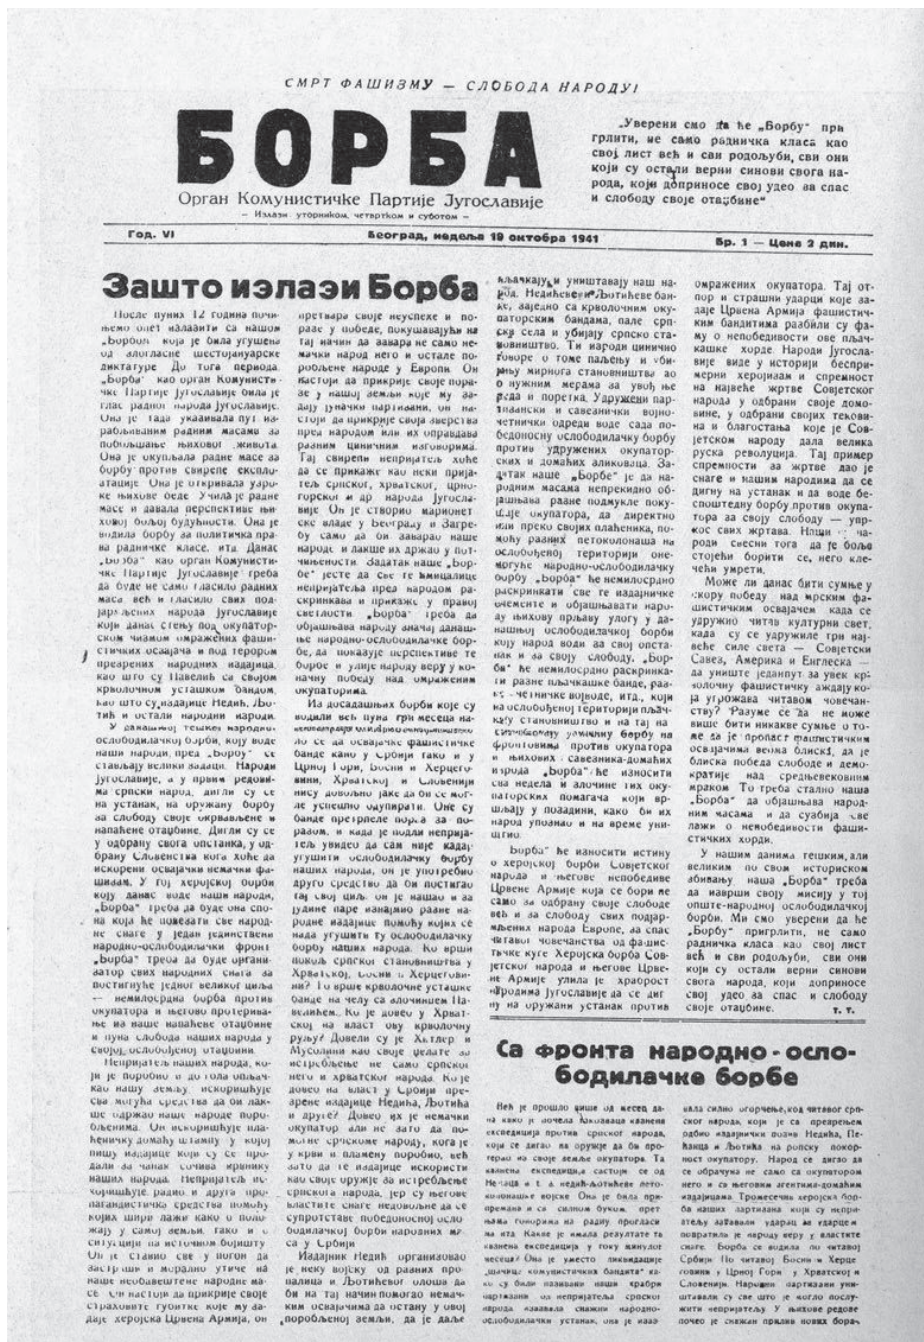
СМРТ ФАШИЗМУ — СЛОБОДА НАРОДУ!

БОРБА

Орган Комунистичке Партије Југославије

— Излази уторником, четвртком и суботом —

„Уверени смо да ће „Борбу" пригрлити, не само радничка класа као свој лист већ и сви родољуби, сви они који су остали верни синови свога народа, који доприносе свој удео за спас и слободу своје отаџбине"

Год. VI — Београд, недеља 19 октобра 1941 — Бр. 1 — Цена 2 дин.

Зашто излази Борба

После пуних 12 година почињемо опет излазити са нашом „Борбом" која је била угушена од злогласне шестојануарске диктатуре. До тога периода „Борба" као орган Комунистичке Партије Југославије била је глас радног народа Југославије. Она је тада указивала пут напаћеним радним масама за побољшање њихових живота. Она је окупљала радне масе за борбу против свирепе експлоатације. Она је откривала узроке њихове беде. Учила је радне масе и давала перспективе њиховој бољој будућности. Она је водила борбу за политичка права радничке класе, итд. Данас „Борба" као орган Комунистичке Партије Југославије треба да буде не само гласило радних маса већ и гласило свих подјармљених народа Југославије који данас стењу под окупаторским чизмом омражених фашистичких освајача и под терором презрених народних издајица, као што су Павелић са својом крволочном усташком бандом, као што су издајице Недић, Љотић и остали народни издајици.

У данашњој тешкој народноослободилачкој борби, коју воде наши народи, пред „Борбу" се стављају велики задаци. Народи Југославије, а у првим редовима српски народ, дигли су се на устанак, на оружану борбу за слободу своје окрвављене и напаћене отаџбине. Дигли су се у одбрану свога опстанка, у одбрану Словенства кога хоће да искорене освајачи немачки фашизам. У тој херојској борби коју данас воде наши народи, „Борба" треба да буде она спона која ће повезати све народне снаге у један јединствени народно-ослободилачки фронт. „Борба" треба да буде организатор свих народних снага за постигнуће једног великог циља — немилосрдна борба против окупатора и његово протеривање из наше напаћене отаџбине и пуна слобода наших народа у својој ослобођеној отаџбини.

Непријатељ наших народа, који је поробио и до гола опљачкао нашу земљу, искоришћује сва могућа средства да би лакше одржао наше народе поробљенима. Он искоришћује плаћеничку домаћу штампу у којој пишу издајице који су се продали за чанак сочива крвнику наших народа. Непријатељ искоришћује радио и друга пропагандистичка средства помоћу којих шири лажи како о положају у самој земљи, тако и о ситуацији на источном бојишту. Он је стално се у погон да застраши и моралну утиче на наше необавештене народне масе. Он настоји да прикрије своје страховите губитке које му задаје херојска Црвена Армија, он претвара своје неуспехе и пораз у победе, покушавајући на тај начин да завара не само немачки народ него и остале поробљене народе у Европи. Он настоји да прикрије своје пораже у нашој земљи које му задају јуначки партизани, он настоји да прикрије своја зверства пред народом али их оправдава разним циничним изговорима. Тај свирепи непријатељ хоће да се прикаже као неки пријатељ српског, хрватског, црногорског и др. народа Југославије. Он је створио марионетске владе у Београду и Загребу само да би заварао наше народе и лакше их држао у потчињености. Задатак наше „Борбе" јесте да све те вишеалице непријатеља пред народом раскринкава и прикаже у правој светлости. „Борба" треба да објашњава народу значај данашње народно-ослободилачке борбе, да показује перспективе те борбе и улије народу веру у коначну победу над омраженим окупаторима.

Из досадашњих борби које су водили већ пуна три месеца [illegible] но се да освајачке фашистичке банде како у Србији тако и у Црној Гори, Босни и Херцеговини, Хрватској и Словенији нису довољно јаке да би се могле успешно одупрати. Оне су банде претрпеле пораз за поразом, и када је пошли непријатељ увидео да сам није кадар угушити ослободилачку борбу наших народа, он је употребио друго средство да би постигао тај свој циљ. он је нашао и за јудине паре најамио разне народне издајице помоћу којих се нада угушити ту ослободилачку борбу наших народа. Ко врши покољ српског становништва у Хрватској, Босни и Херцеговини? То врше крволочне усташке банде на челу са злочинцем Павелићем. Ко је довео у Хрватској на власт ову крволочну руљу? Довели су је Хитлер и Мусолини као своје целате за истребљење не само српског него и хрватског народа. Ко је довео на власт у Србији презрене издајице Недића, Љотића и друге? Довео их је немачки окупатор али не зато да помогне српскоме народу, кога је у крви и пламену поробио, већ зато да те издајице искористи као своје оружје за истребљење српскога народа, јер су његове властите снаге недовољне да се супротставе победоносној ослободилачкој борби народних маса у Србији.

Издајник Недић организовао је неку војску од разних пропалица и Љотићевог олоша да би на тај начин помогао немачким освајачима да остану у овој поробљеној земљи, да је даље пљачкају и уништавају наш народ. Недићеве и Љотићеве банде, заједно са крволочним окупаторским бандама, пале српска села и убијају српско становништво. Ти народи цинично говоре о томе паљењу и убијању мирнога становништва као о нужним мерама за увођење реда и поретка. Удружени партизански и савезнички војно-четнички одреди воде сада победоносну ослободилачку борбу против удружених окупаторских и домаћих зликоваца. Задатак наше „Борбе" је да народним масама непрекидно објашњава разне подмукле покушаје окупатора, да директно или преко својих плаћеника, помоћу разних петоколонаша на ослобођеној територији онемогуће народно-ослободилачку борбу. „Борба" ће немилосрдно раскринкати све те издајничке елементе и објашњавати народу њихову прљаву улогу у данашњој ослободилачкој борби коју народ води за свој опстанак и за своју слободу. „Борба" ће немилосрдно раскринкати разне пљачкашке банде, разне четничке војводе, итд., који на ослобођеној територији пљачкају становништво и на тај начин сабатирају уједињену борбу на фронтовима против окупатора и њихових савезника-домаћих изрода. „Борба" ће износити сва недела и злочине тих окупаторских помагача који врљају у позадини, како би их народ упознао и на време уништио.

„Борба" ће износити истину о херојској борби Совјетског народа и његове непобедиве Црвене Армије која се бори не само за одбрану своје слободе већ и за слободу свих подјармљених народа Европе, за спас читавог човечанства од фашистичке куге. Херојска борба Совјетског народа и његове Црвене Армије улила је храброст народима Југославије да се дигну на оружани устанак против омражених окупатора. Тај отпор и страшни удари које задаје Црвена Армија фашистичким бандитима разбили су фаму о непобедивости ове пљачкашке хорде. Народи Југославије виде у историји бесмерни хероизам и спремност на највеће жртве Совјетског народа у одбрани своје домовине, у одбрани својих тековина и благостања које је Совјетском народу дала велика руска револуција. Тај пример спремности за жртве дао је снаге и нашим народима да се дигну на устанак и да воде беспоштедну борбу против окупатора за своју слободу — упркос свих жртава. Наши народи свесни тога да је боље стојећи борити се, него клечећи умрети.

Може ли данас бити сумње у скору победу над мрским фашистичким освајачем када се удружио читав културни свет, када су се удружиле три највеће силе света — Советски Савез, Америка и Енглеска — да униште једанпут за увек крволочну фашистичку аждају која угрожава читавом човечанству? Разуме се да не може више бити никакве сумње о томе да је пропаст фашистичким освајачима веома блиска, да је блиска победа слободе и демократије над средњевековним мраком. То треба стално наша „Борба" да објашњава народним масама и да сузбија све лажи о непобедивости фашистичких хорди.

У нашим данима тешким, али великим по свом историском збивању наша „Борба" треба да изврши своју мисију у тој опште-народној ослободилачкој борби. Ми смо уверени да ће „Борбу" пригрлити, не само радничка класа као свој лист већ и сви родољуби, сви они који су остали верни синови свога народа, који доприносе свој удео за спас и слободу своје отаџбине.

т. т.

Са фронта народно-ослободилачке борбе

Већ је прошло више од месец дана како је почела злогласна казнена експедиција против српског народа, која се дигао на оружје да би протерао из своје земље окупатора. Та казнена експедиција састоји се од Немаца и т. з. недић-љотићеве петоколонашке војске. Она је била припремана са силном буком. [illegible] ама генерала на радију, прогласи на итд. Какве је имала резултате та казнена експедиција у току минулог месеца? Она је уместо ликвидације „шачице комунистичких бандита" како су били називани наши храбри партизани од непријатеља, српског народа, изазвала снажни народно-ослободилачки устанак, она је изазвала силно огорчење код читавог српског народа, који је са презрењем одбио издајничке позиве Недића, Печанца и Љотића на ропску покорност окупатору. Народ се дигао да се обрачуна не само са окупатором него и са његовим агентима-домаћим издајицама. Тромесечна херојска борба наших партизана која су непријатељу задавали ударац за ударцем повратила је народу веру у властите снаге. Борба се водила по читавој Србији. По читавој Босни и Херцеговини у Црној Гори, у Хрватској и Словенији. Народни партизани уништавали су све што је могло послужити непријатељу. У њихове редове почео је снажни прилив нових борац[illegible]